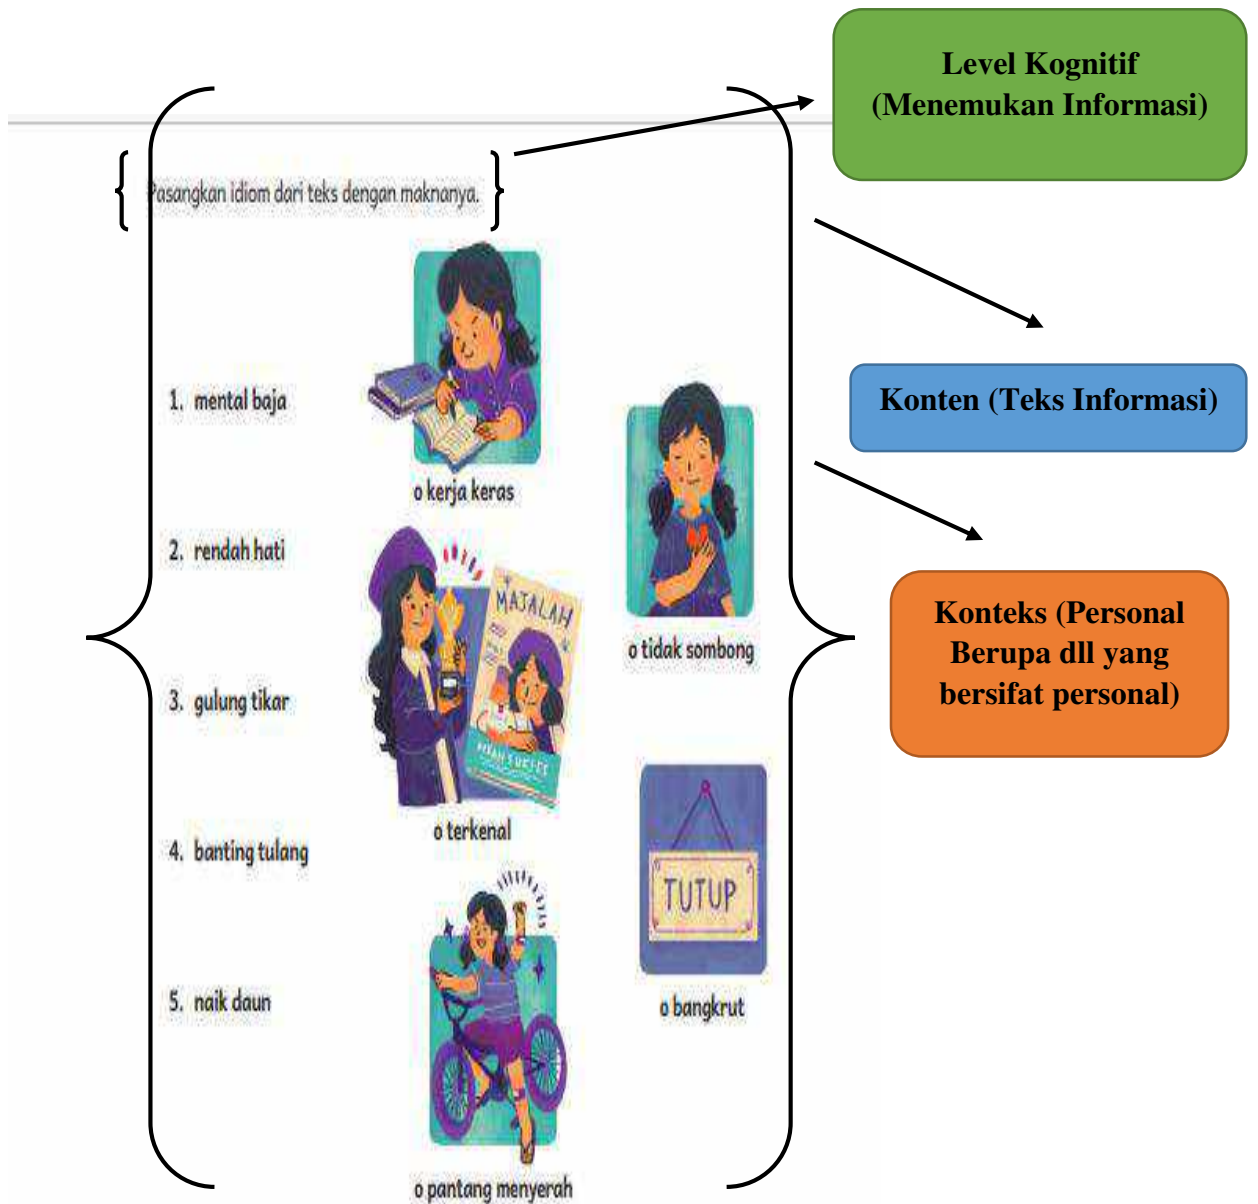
Level Kognitif (Menemukan Informasi)

Pasangkan idiom dari teks dengan maknanya.

Konten (Teks Informasi)

Konteks (Personal Berupa dll yang bersifat personal)

1. mental baja

2. rendah hati

3. gulung tikar

4. banting tulang

5. naik daun

o kerja keras

MAJALAH

o terkenal

o pantang menyerah

o tidak sombong

TUTUP

o bangkrut